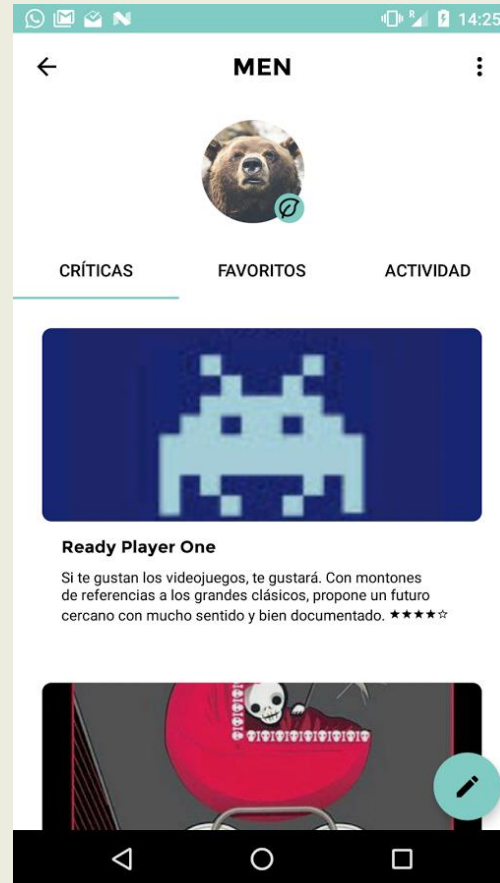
14:25

MEN

CRÍTICAS

FAVORITOS

ACTIVIDAD

Ready Player One

Si te gustan los videojuegos, te gustará. Con montones de referencias a los grandes clásicos, propone un futuro cercano con mucho sentido y bien documentado. ★★★★☆